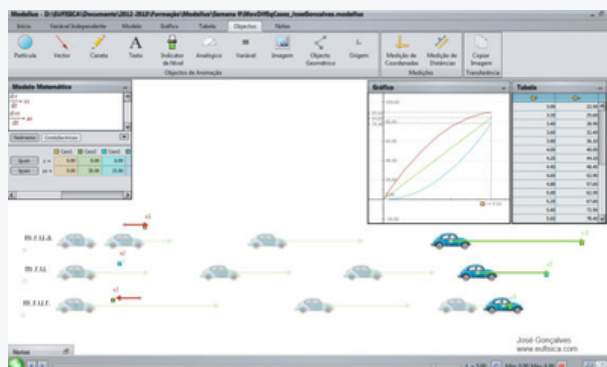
Modellus - D:\EUFISICA\Documents\2012-2013\Formação\Modellus\Semana 9\MovDifIgCasos_JoseGoncalves.modellus

Início | Variável Independente | Modelo | Gráfico | Tabela | Objectos | Notas

Partícula | Vector | Caneta | Texto | Indicador de Nível | Analógico | Variável | Imagem | Objecto Geométrico | Origem | Objectos de Animação | Medição de Coordenadas | Medição de Distâncias | Medições | Copiar Imagem | Transferência

Modelo Matemático

Parâmetros | Condições Iniciais

| | Caso1 | Caso2 | Caso3 |
|---|---|---|---|
| v = | 0.00 | 0.00 | 0.00 |
| x = | 0.00 | 20.00 | 10.00 |

Gráfico

Tabela

m.r.u.a.

m.r.u.

m.r.u.r.

José Gonçalves
www.eufisica.com

Notas